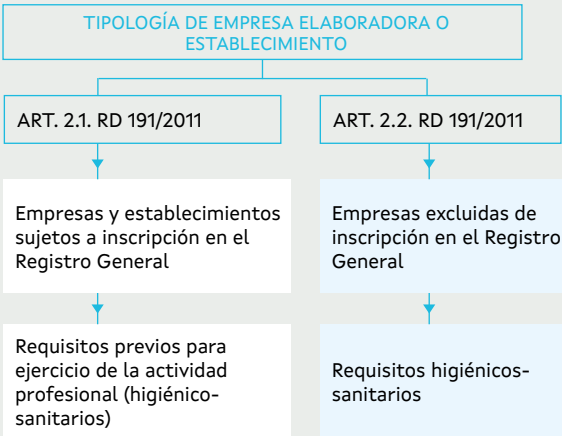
TIPOLOGÍA DE EMPRESA ELABORADORA O ESTABLECIMIENTO

ART. 2.1. RD 191/2011

ART. 2.2. RD 191/2011

Empresas y establecimientos sujetos a inscripción en el Registro General

Empresas excluidas de inscripción en el Registro General

Requisitos previos para ejercicio de la actividad profesional (higiénico-sanitarios)

Requisitos higiénicos-sanitarios